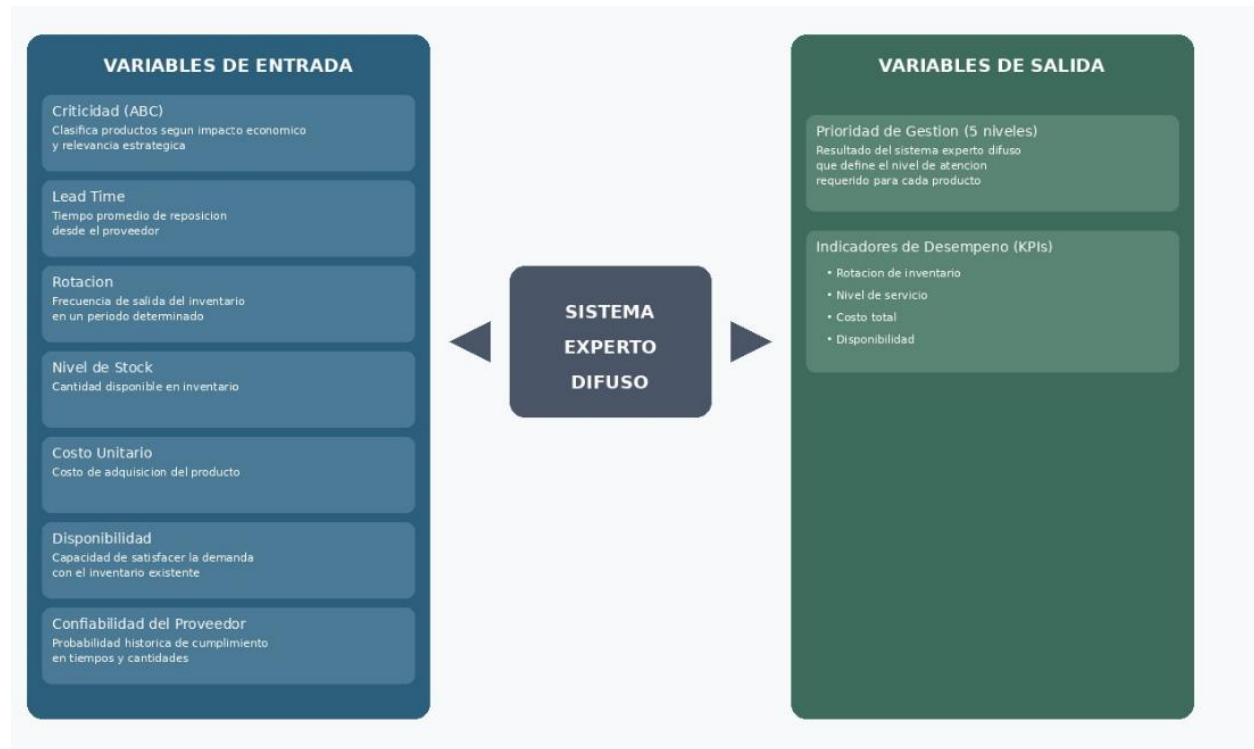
VARIABLES DE ENTRADA

Criticidad (ABC)
Clasifica productos segun impacto economico y relevancia estrategica

Lead Time
Tiempo promedio de reposicion desde el proveedor

Rotacion
Frecuencia de salida del inventario en un periodo determinado

Nivel de Stock
Cantidad disponible en inventario

Costo Unitario
Costo de adquisicion del producto

Disponibilidad
Capacidad de satisfacer la demanda con el inventario existente

Confiabilidad del Proveedor
Probabilidad historica de cumplimiento en tiempos y cantidades

SISTEMA EXPERTO DIFUSO

VARIABLES DE SALIDA

Prioridad de Gestion (5 niveles)
Resultado del sistema experto difuso que define el nivel de atencion requerido para cada producto

Indicadores de Desempeno (KPIs)
• Rotacion de inventario
• Nivel de servicio
• Costo total
• Disponibilidad